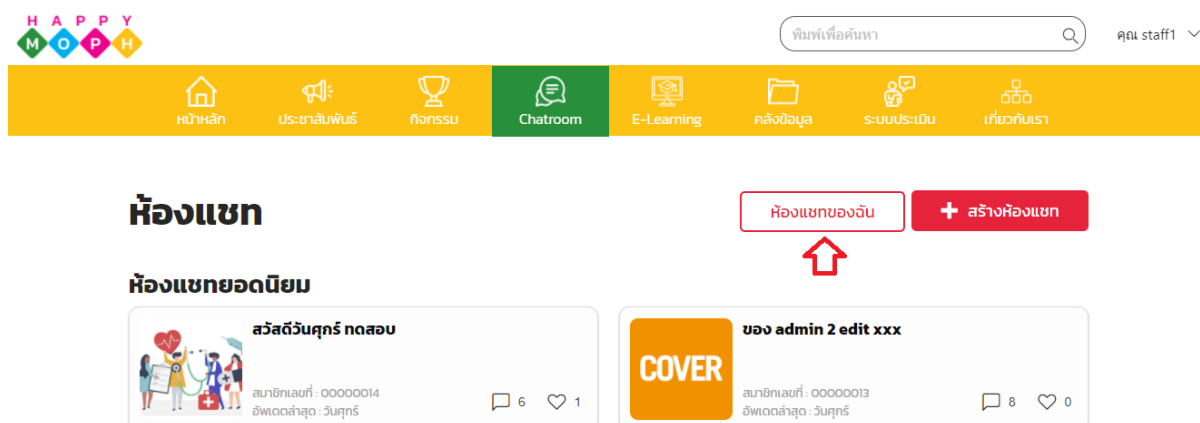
HAPPY MOPH

พิมพ์เพื่อค้นหา

คุณ staff1

หน้าหลัก ประชาสัมพันธ์ กิจกรรม Chatroom E-Learning คลังข้อมูล ระบบประเมิน เกี่ยวกับเรา

ห้องแชท

ห้องแชทของฉัน

สร้างห้องแชท

ห้องแชทยอดนิยม

สวัสดีวันศุกร์ ทดสอบ

สมาชิกเลขที่ : 00000014
อัพเดตล่าสุด : วันศุกร์

6 1

COVER

ของ admin 2 edit xxx

สมาชิกเลขที่ : 00000013
อัพเดตล่าสุด : วันศุกร์

8 0